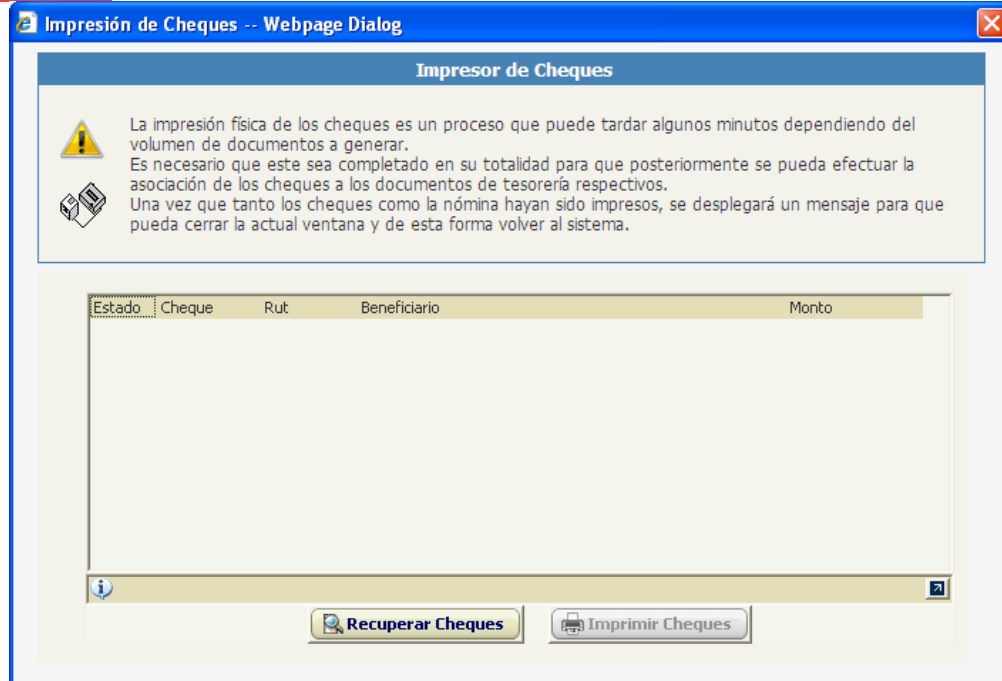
Impresión de Cheques -- Webpage Dialog

Impresor de Cheques

La impresión física de los cheques es un proceso que puede tardar algunos minutos dependiendo del volumen de documentos a generar.
Es necesario que este sea completado en su totalidad para que posteriormente se pueda efectuar la asociación de los cheques a los documentos de tesorería respectivos.
Una vez que tanto los cheques como la nómina hayan sido impresos, se desplegará un mensaje para que pueda cerrar la actual ventana y de esta forma volver al sistema.

| Estado | Cheque | Rut | Beneficiario | Monto |
|---|---|---|---|---|

Recuperar Cheques

Imprimir Cheques